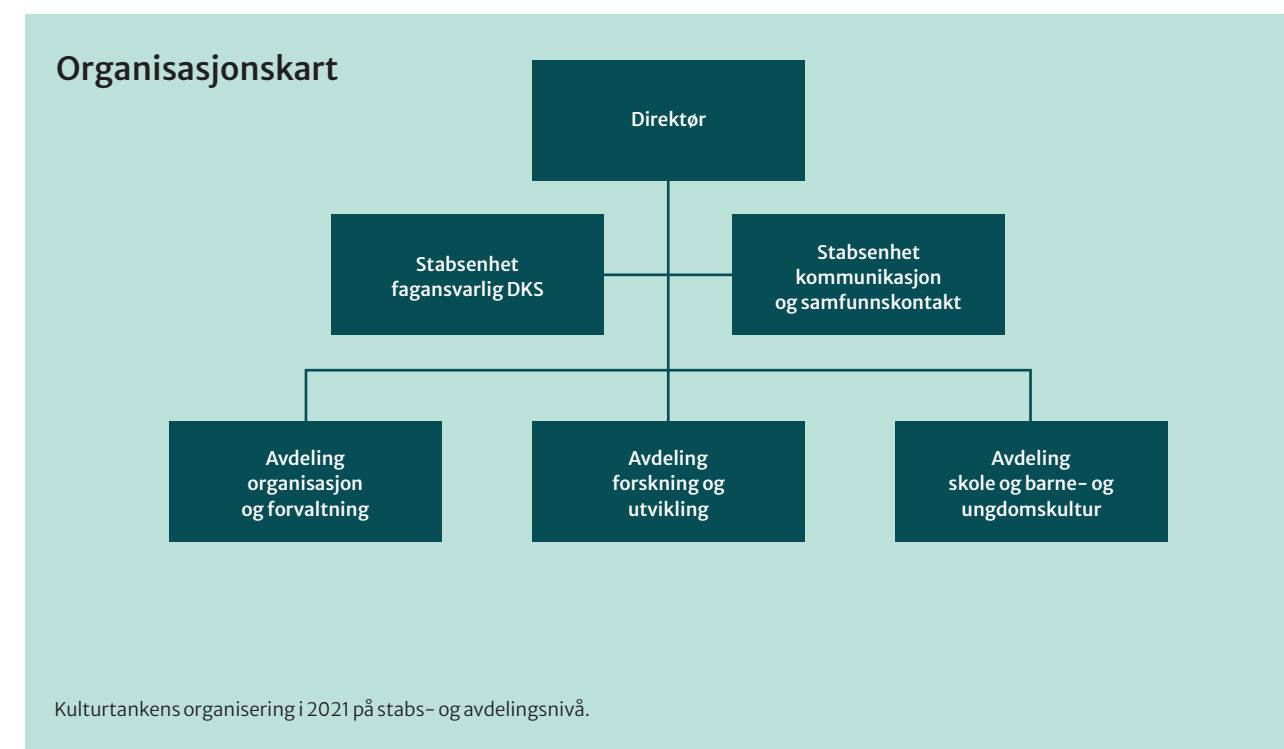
Organisasjonskart

Direktør

Stabsenhet fagansvarlig DKS

Stabsenhet kommunikasjon og samfunnskontakt

Avdeling organisasjon og forvaltning

Avdeling forskning og utvikling

Avdeling skole og barne- og ungdomskultur

Kulturtankens organisering i 2021 på stabs- og avdelingsnivå.